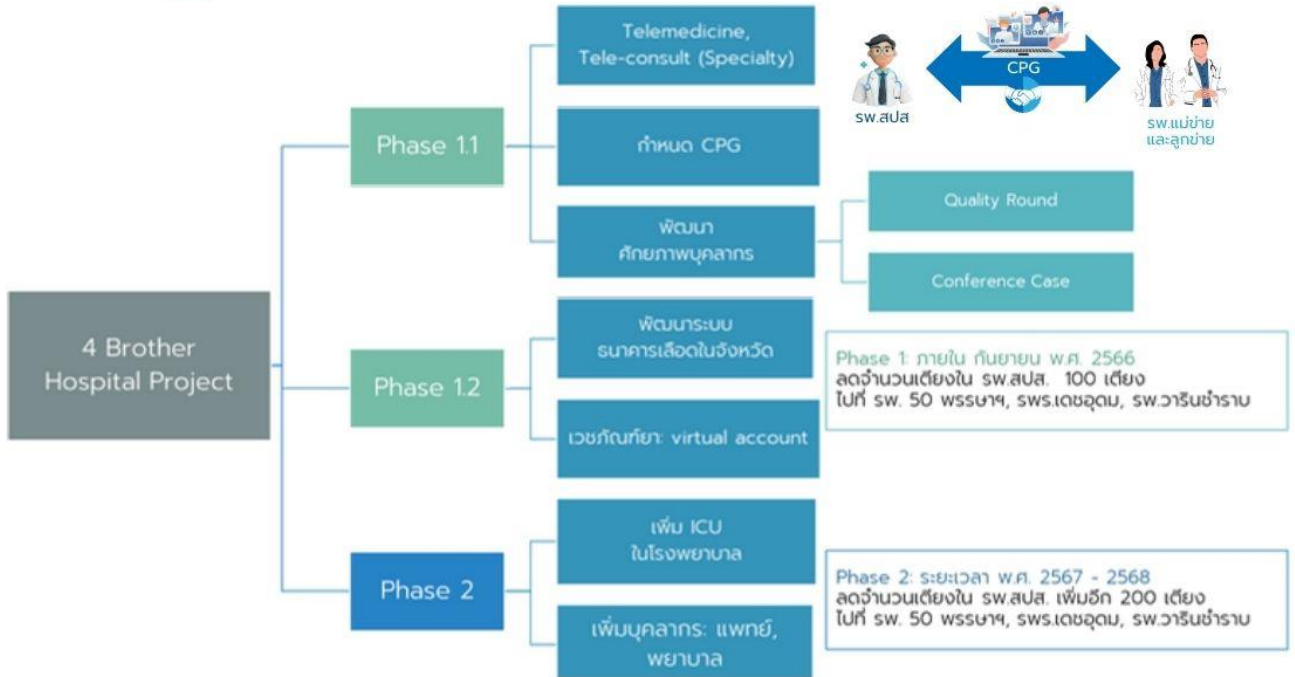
4 Brother Hospital Project

Phase 1.1

Telemedicine, Tele-consult (Specialty)

รพ.สปส

CPG

รพ.แม่ข่าย และลูกข่าย

กำหนด CPG

พัฒนา ศักยภาพบุคลากร

Quality Round

Conference Case

Phase 1.2

พัฒนาระบบ ธนาคารเลือดในจังหวัด

Phase 1: ภายใน กันยายน พ.ศ. 2566
ลดจำนวนเตียงใน รพ.สปส. 100 เตียง
ไปที่ รพ. 50 พรรษาฯ, รพร.เดชอุดม, รพ.วารินชำราบ

เวชภัณฑ์ยา: virtual account

Phase 2

เพิ่ม ICU ในโรงพยาบาล

Phase 2: ระยะเวลา พ.ศ. 2567 - 2568
ลดจำนวนเตียงใน รพ.สปส. เพิ่มอีก 200 เตียง
ไปที่ รพ. 50 พรรษาฯ, รพร.เดชอุดม, รพ.วารินชำราบ

เพิ่มบุคลากร: แพทย์, พยาบาล